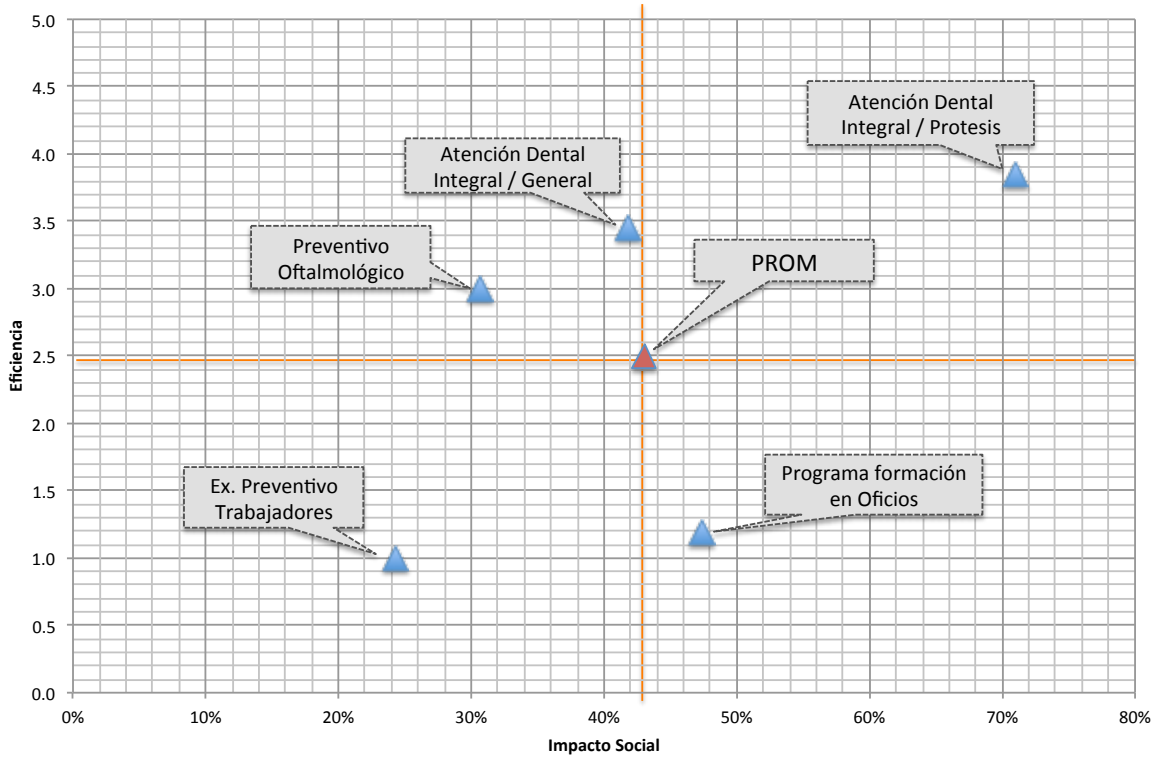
5.0
4.5
4.0
3.5
3.0
2.5
2.0
1.5
1.0
0.5
0.0

Eficiencia

Atención Dental Integral / Protesis

Atención Dental Integral / General

Preventivo Oftalmológico

PROM

Ex. Preventivo Trabajadores

Programa formación en Oficios

0%
10%
20%
30%
40%
50%
60%
70%
80%

Impacto Social